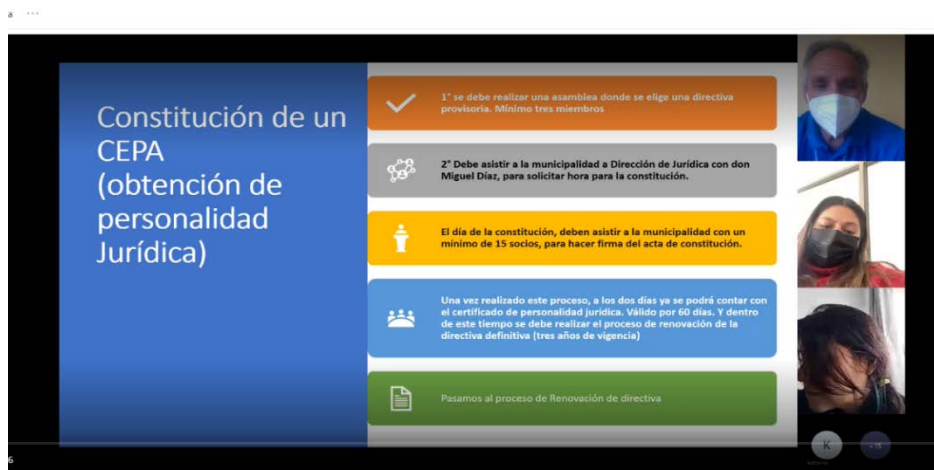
Constitución de un CEPA (obtención de personalidad Jurídica)

1° se debe realizar una asamblea donde se elige una directiva provisoria. Mínimo tres miembros

2° Debe asistir a la municipalidad a Dirección de Jurídica con don Miguel Díaz, para solicitar hora para la constitución.

El día de la constitución, deben asistir a la municipalidad con un mínimo de 15 socios, para hacer firma del acta de constitución.

Una vez realizado este proceso, a los dos días ya se podrá contar con el certificado de personalidad jurídica. Válido por 60 días. Y dentro de este tiempo se debe realizar el proceso de renovación de la directiva definitiva (tres años de vigencia)

Pasamos al proceso de Renovación de directiva

K